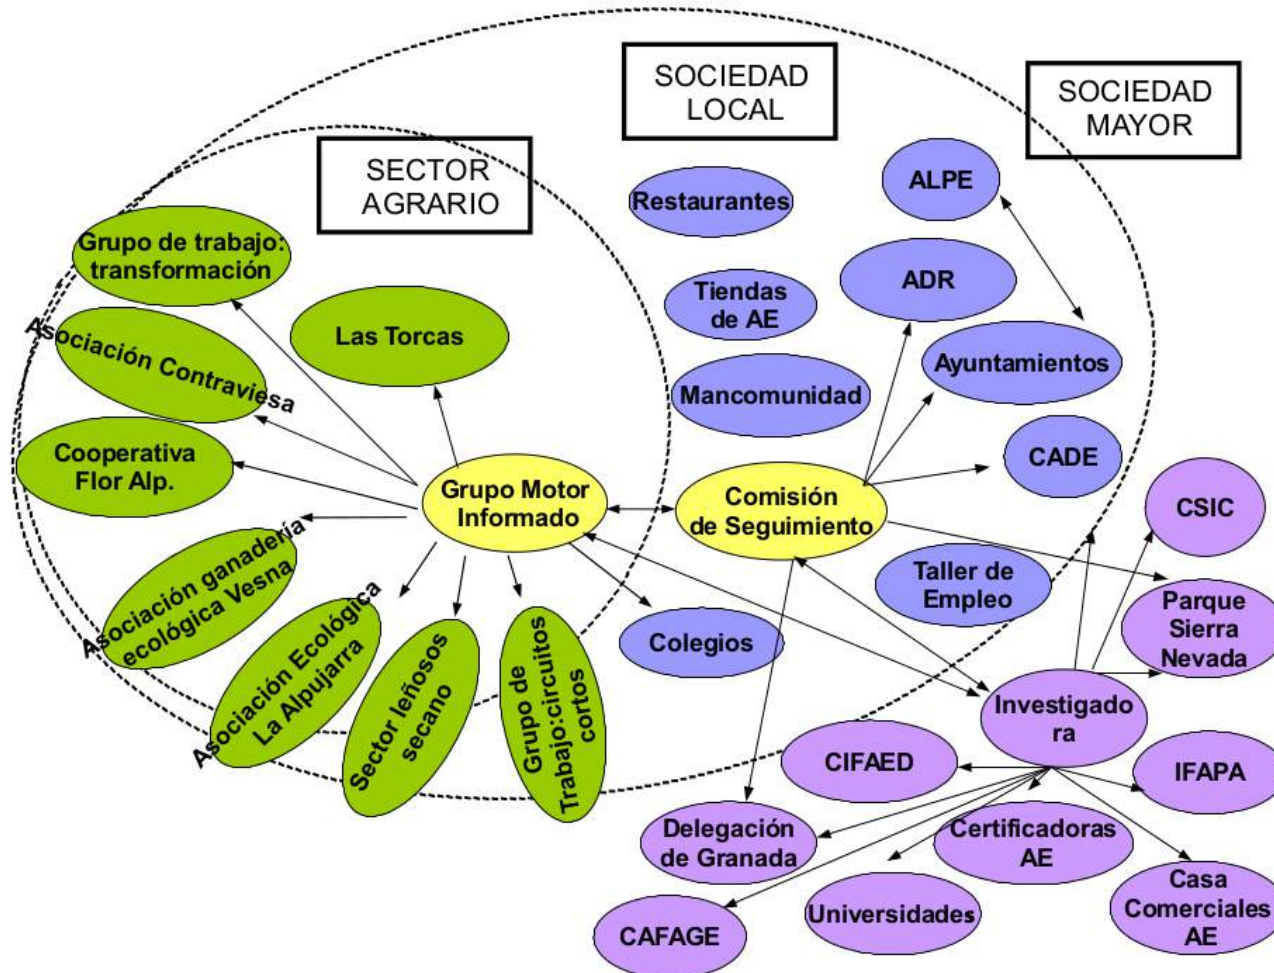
SOCIEDAD LOCAL

SOCIEDAD MAYOR

SECTOR AGRARIO

Restaurantes

ALPE

Grupo de trabajo: transformación

Tiendas de AE

ADR

Las Torcas

Asociación Contraviesa

Ayuntamientos

Mancomunidad

Cooperativa Flor Alp.

CADE

Grupo Motor Informado

Comisión de Seguimiento

CSIC

Asociación ganadería ecológica Vesna

Taller de Empleo

Parque Sierra Nevada

Asociación Ecológica La Alpujarra

Sector leñosos secano

Grupo de Trabajo:circuitos cortos

Colegios

Investigadora

CIFAED

IFAPA

Delegación de Granada

Certificadoras AE

Casa Comerciales AE

CAFAGE

Universidades